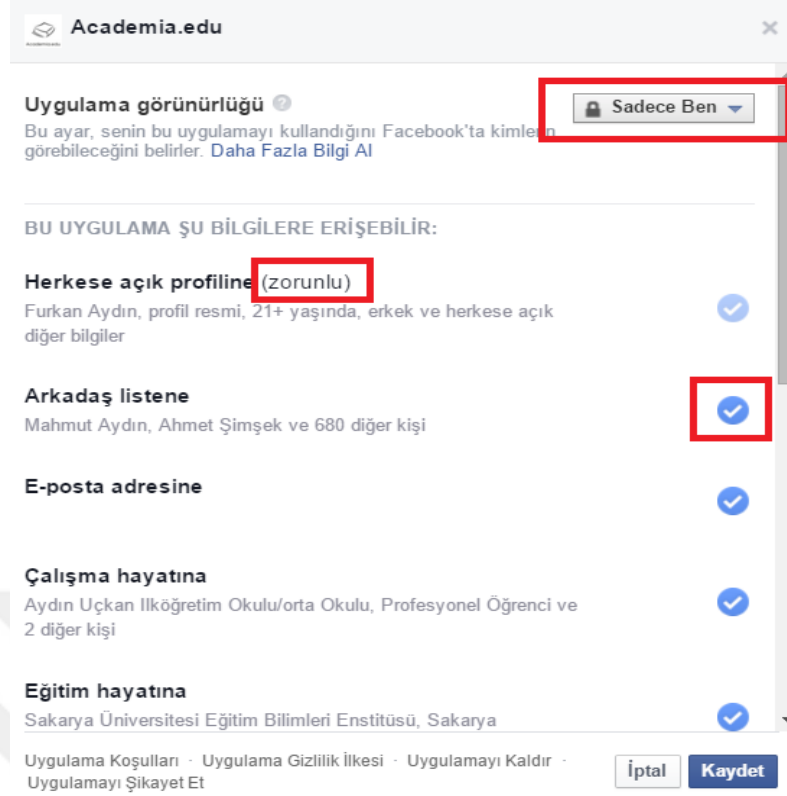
Academia.edu

Uygulama görünürlüğü

Sadece Ben

Bu ayar, senin bu uygulamayı kullandığını Facebook'ta kimlerin görebileceğini belirler. Daha Fazla Bilgi Al

BU UYGULAMA ŞU BİLGİLERE ERİŞEBİLİR:

Herkese açık profiline (zorunlu)
Furkan Aydın, profil resmi, 21+ yaşında, erkek ve herkese açık diğer bilgiler

Arkadaş listene
Mahmut Aydın, Ahmet Şimşek ve 680 diğer kişi

E-posta adresine

Çalışma hayatına
Aydın Uçkan Ilköğretim Okulu/orta Okulu, Profesyonel Öğrenci ve 2 diğer kişi

Eğitim hayatına
Sakarya Üniversitesi Eğitim Bilimleri Enstitüsü, Sakarya

Uygulama Koşulları · Uygulama Gizlilik İlkesi · Uygulamayı Kaldır · Uygulamayı Şikayet Et

İptal Kaydet